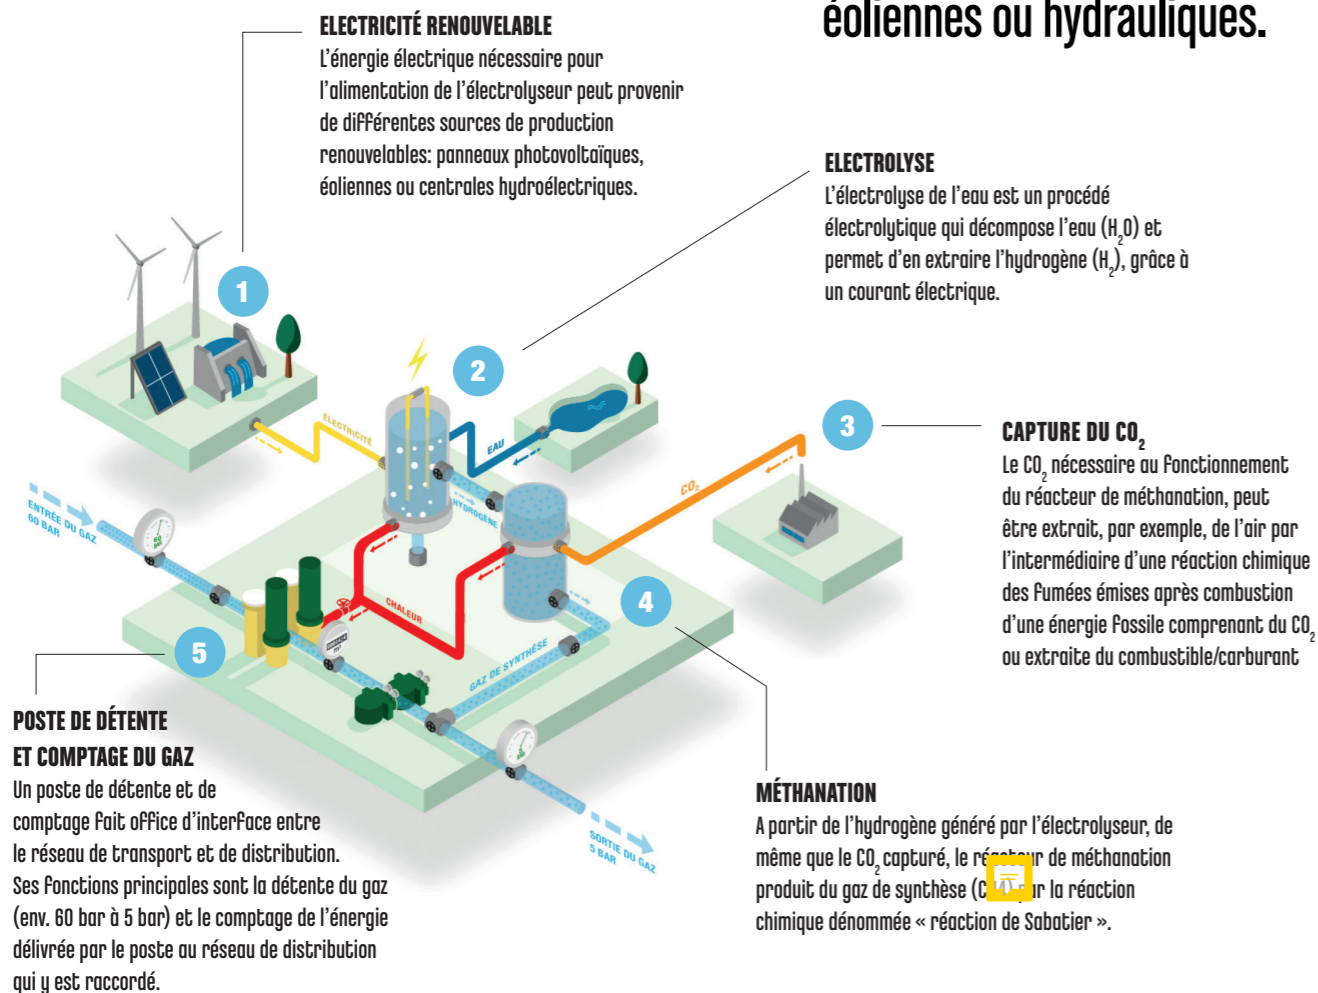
éoliennes ou hydrauliques.

ELECTRICITÉ RENOUVELABLE
L'énergie électrique nécessaire pour l'alimentation de l'électrolyseur peut provenir de différentes sources de production renouvelables: panneaux photovoltaïques, éoliennes ou centrales hydroélectriques.

ELECTROLYSE
L'électrolyse de l'eau est un procédé électrolytique qui décompose l'eau ($H_2O$) et permet d'en extraire l'hydrogène ($H_2$), grâce à un courant électrique.

CAPTURE DU $CO_2$
Le $CO_2$ nécessaire au fonctionnement du réacteur de méthanation, peut être extrait, par exemple, de l'air par l'intermédiaire d'une réaction chimique des fumées émises après combustion d'une énergie fossile comprenant du $CO_2$ ou extraite du combustible/carburant

1

2

3

4

5

ÉLECTRICITÉ

EAU

HYDROGÈNE

$CO_2$

CHALEUR

GAZ DE SYNTHÈSE

ENTRÉE DU GAZ 60 BAR

SORTIE DU GAZ 5 BAR

POSTE DE DÉTENTE ET COMPTAGE DU GAZ
Un poste de détente et de comptage fait office d'interface entre le réseau de transport et de distribution. Ses fonctions principales sont la détente du gaz (env. 60 bar à 5 bar) et le comptage de l'énergie délivrée par le poste au réseau de distribution qui y est raccordé.

MÉTHANATION
A partir de l'hydrogène généré par l'électrolyseur, de même que le $CO_2$ capturé, le r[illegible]r de méthanation produit du gaz de synthèse (C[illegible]r la réaction chimique dénommée « réaction de Sabatier ».